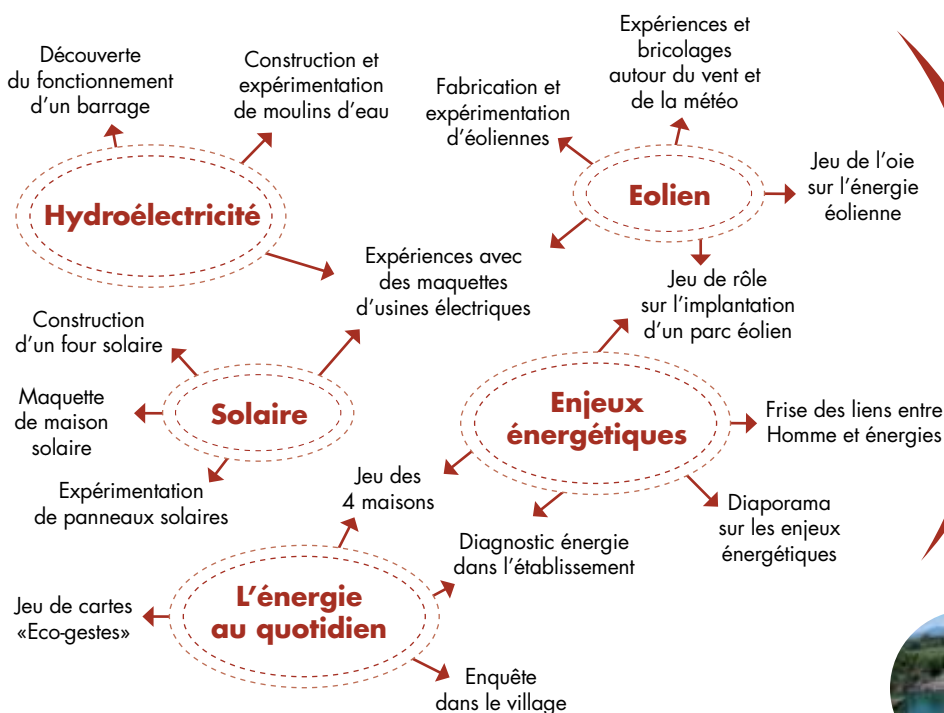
Découverte du fonctionnement d'un barrage

Construction et expérimentation de moulins d'eau

Hydroélectricité

Fabrication et expérimentation d'éoliennes

Expériences et bricolages autour du vent et de la météo

Eolien

Jeu de l'oie sur l'énergie éolienne

Expériences avec des maquettes d'usines électriques

Jeu de rôle sur l'implantation d'un parc éolien

Construction d'un four solaire

Maquette de maison solaire

Solaire

Expérimentation de panneaux solaires

Enjeux énergétiques

Frise des liens entre Homme et énergies

Jeu des 4 maisons

Diagnostic énergie dans l'établissement

Diaporama sur les enjeux énergétiques

Jeu de cartes «Eco-gestes»

L'énergie au quotidien

Enquête dans le village